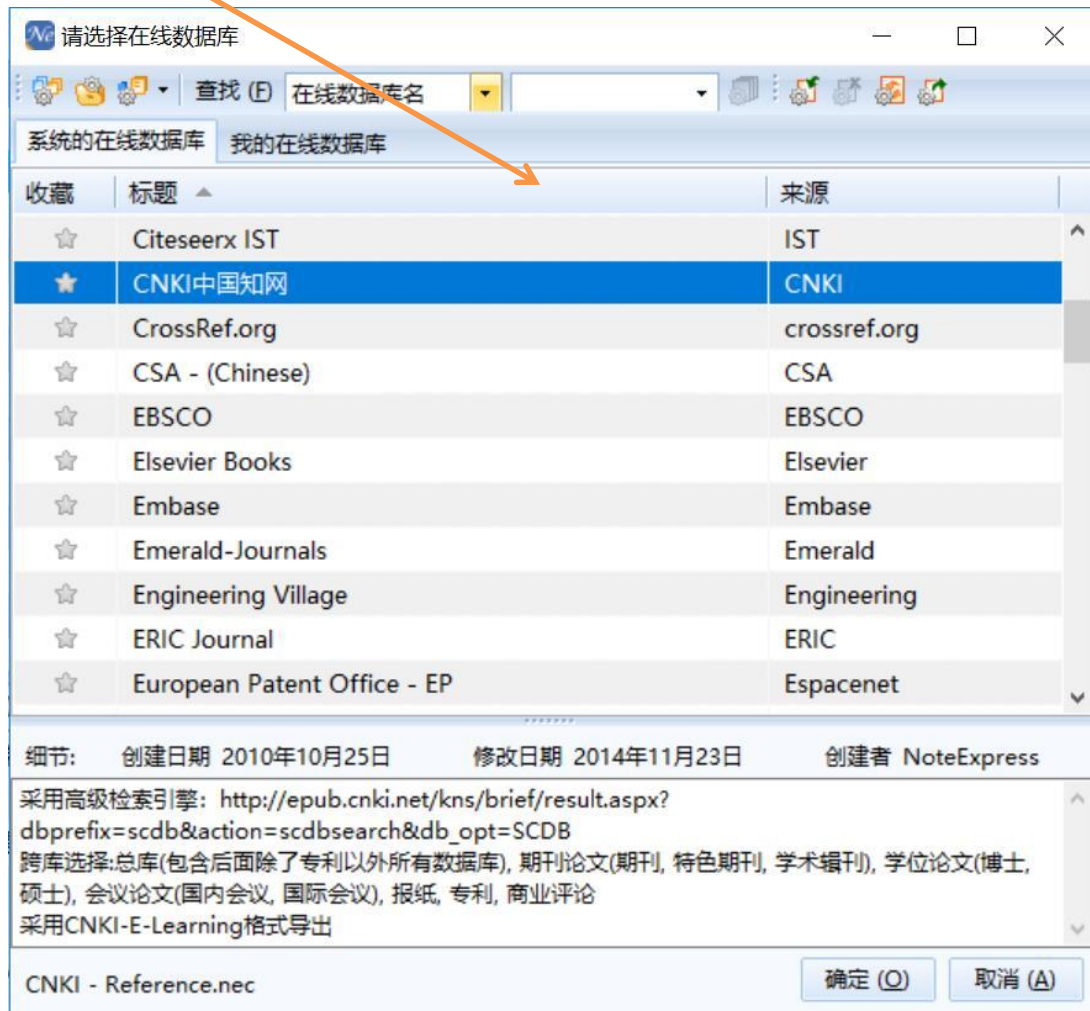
请选择在线数据库

查找 (F) 在线数据库名

系统的在线数据库 我的在线数据库

| 收藏 | 标题 | 来源 |
|---|---|---|
| ☆ | Citeseerx IST | IST |
| ★ | CNKI中国知网 | CNKI |
| ☆ | CrossRef.org | crossref.org |
| ☆ | CSA - (Chinese) | CSA |
| ☆ | EBSCO | EBSCO |
| ☆ | Elsevier Books | Elsevier |
| ☆ | Embase | Embase |
| ☆ | Emerald-Journals | Emerald |
| ☆ | Engineering Village | Engineering |
| ☆ | ERIC Journal | ERIC |
| ☆ | European Patent Office - EP | Espacenet |

细节: 创建日期 2010年10月25日 修改日期 2014年11月23日 创建者 NoteExpress

采用高级检索引擎: http://epub.cnki.net/kns/brief/result.aspx?dbprefix=scdb&action=scdbsearch&db_opt=SCDB
跨库选择:总库(包含后面除了专利以外所有数据库), 期刊论文(期刊, 特色期刊, 学术辑刊), 学位论文(博士, 硕士), 会议论文(国内会议, 国际会议), 报纸, 专利, 商业评论
采用CNKI-E-Learning格式导出

CNKI - Reference.nec

确定 (O) 取消 (A)